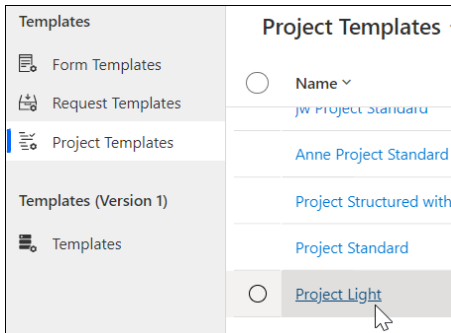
Templates

Form Templates

Request Templates

Project Templates

Templates (Version 1)

Templates

Project Templates

Name

JW Project Standard

Anne Project Standard

Project Structured with

Project Standard

Project Light